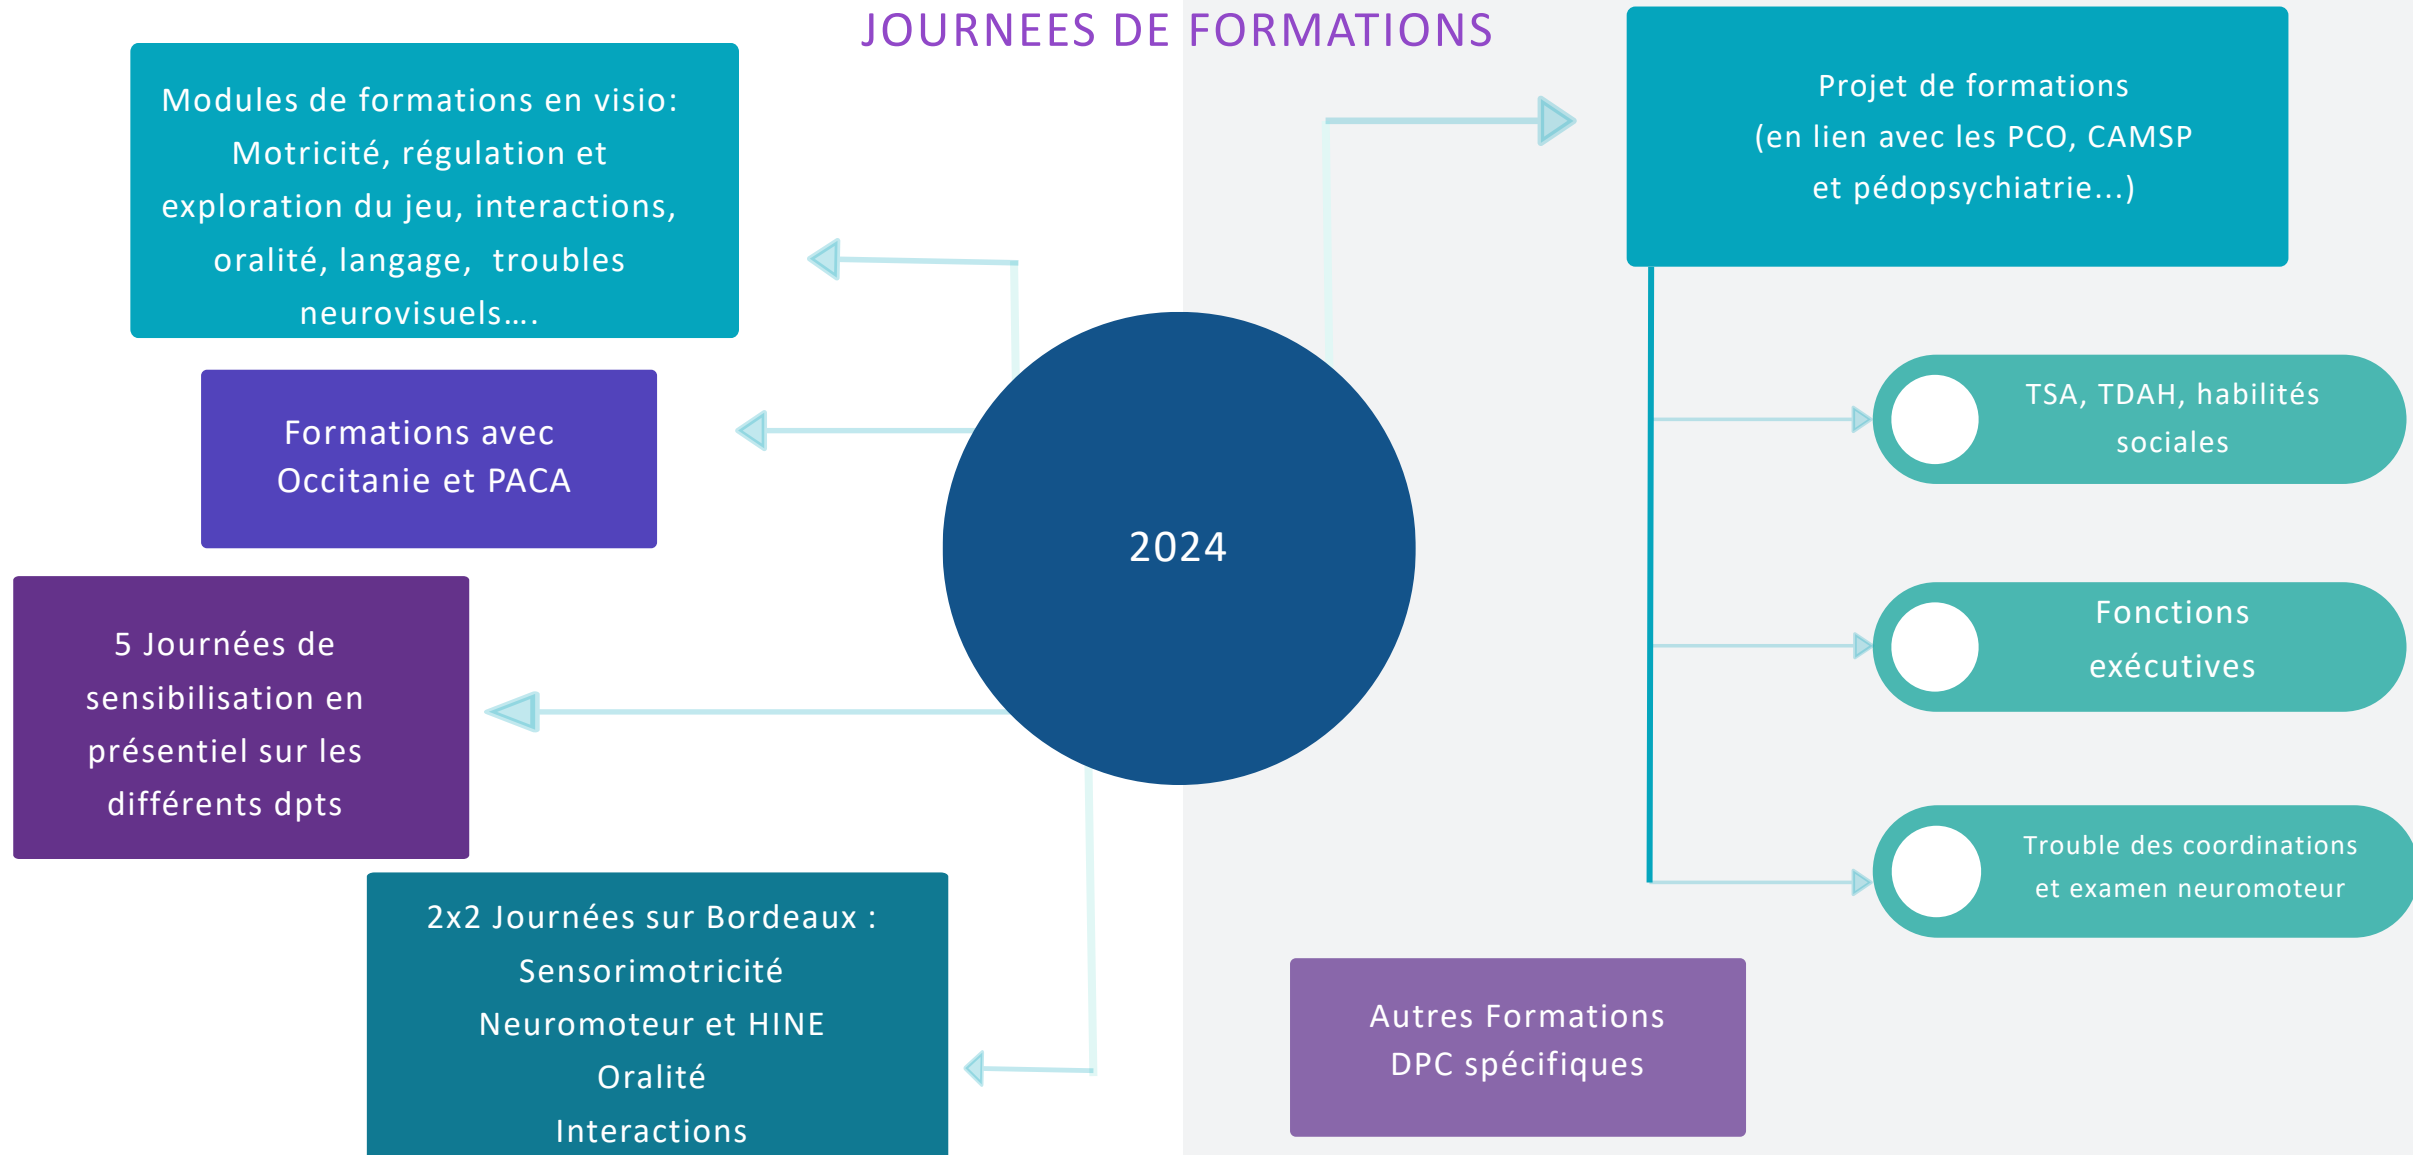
JOURNEES DE FORMATIONS

Modules de formations en visio: Motricité, régulation et exploration du jeu, interactions, oralité, langage, troubles neurovisuels….

Formations avec Occitanie et PACA

5 Journées de sensibilisation en présentiel sur les différents dpts

2x2 Journées sur Bordeaux : Sensorimotricité Neuromoteur et HINE Oralité Interactions

2024

Projet de formations (en lien avec les PCO, CAMSP et pédopsychiatrie...)

TSA, TDAH, habilités sociales

Fonctions exécutives

Trouble des coordinations et examen neuromoteur

Autres Formations DPC spécifiques